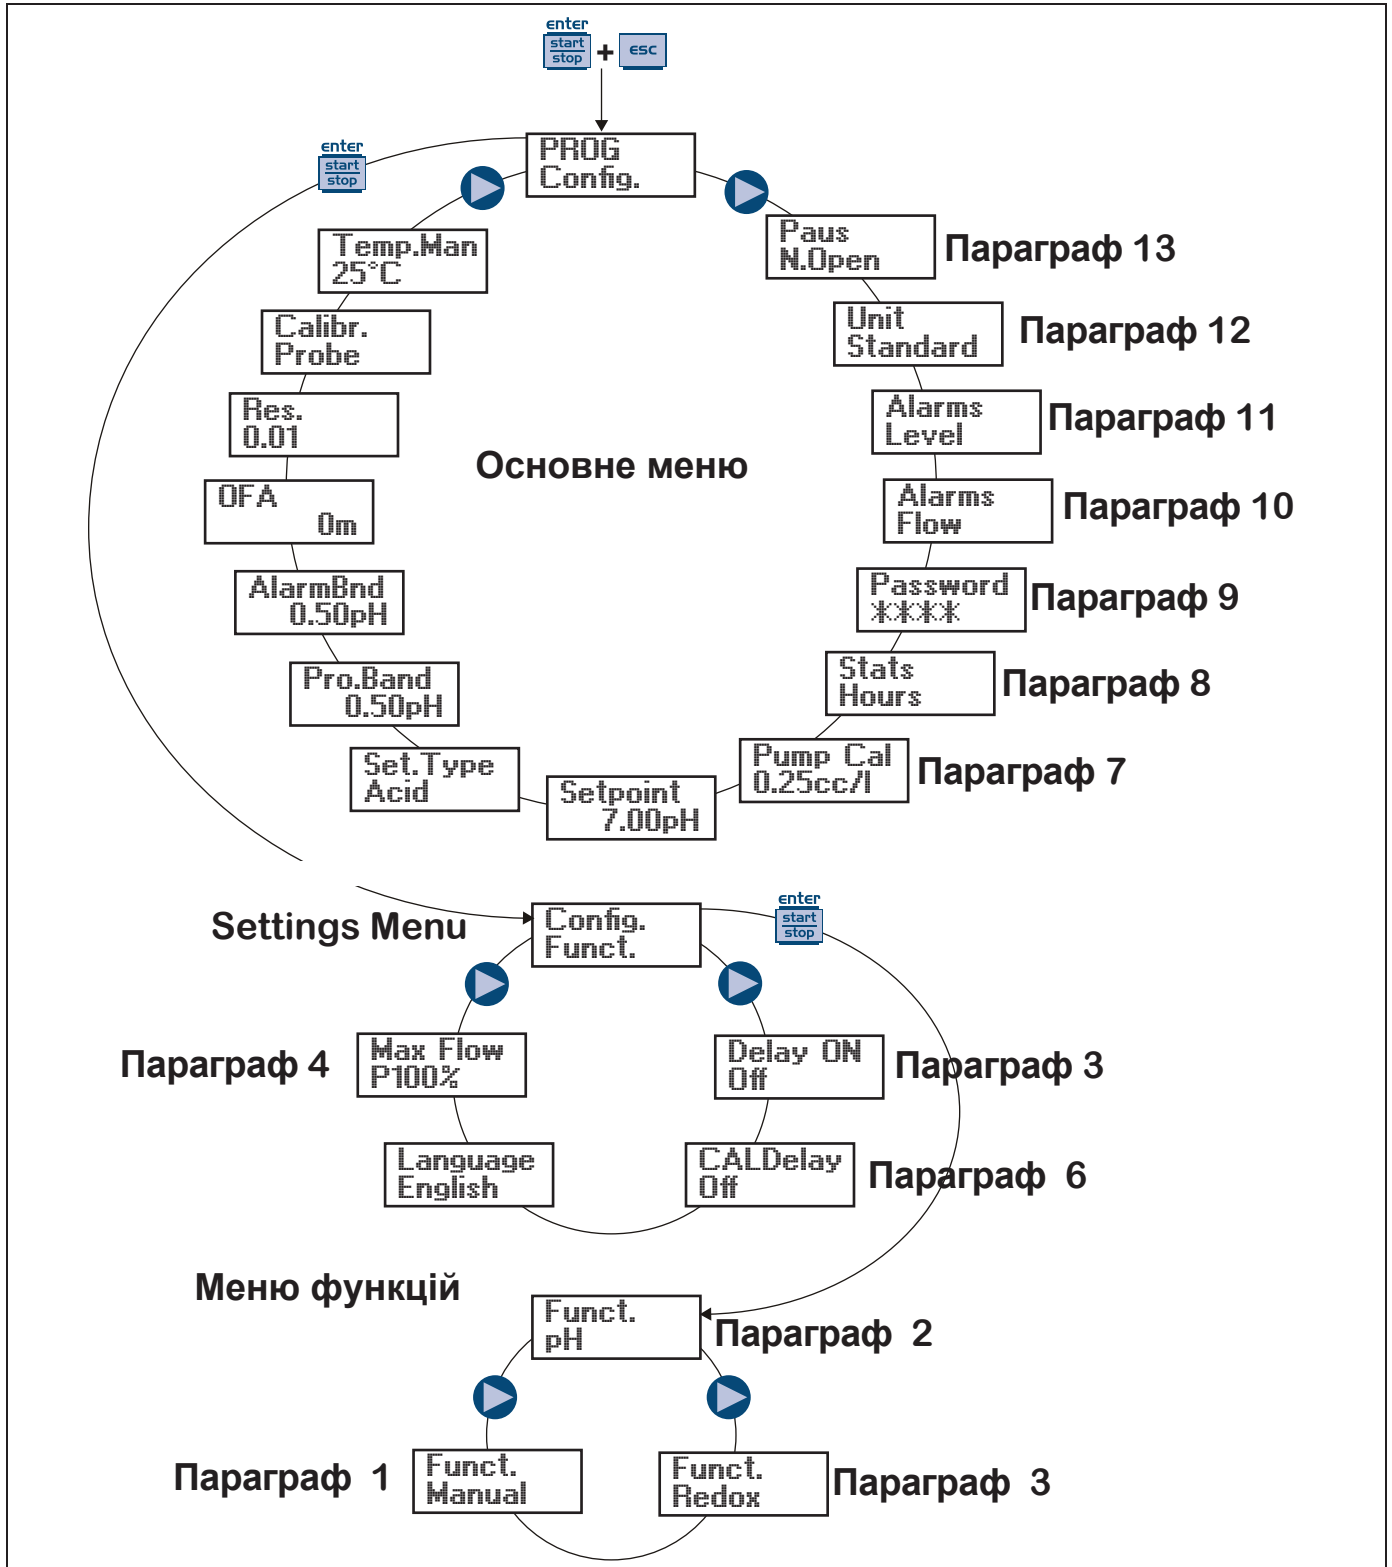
enter
start
stop
+ esc

enter
start
stop

PROG
Config.

Paus
N.Open
Параграф 13

Temp.Man
25°C

Unit
Standard
Параграф 12

Calibr.
Probe

Alarms
Level
Параграф 11

Res.
0.01

Основне меню

OFA
0m

Alarms
Flow
Параграф 10

AlarmBnd
0.50pH

Password
****
Параграф 9

Pro.Band
0.50pH

Stats
Hours
Параграф 8

Set.Type
Acid

Setpoint
7.00pH

Pump Cal
0.25cc/l
Параграф 7

Settings Menu

Config.
Funct.

enter
start
stop

Параграф 4
Max Flow
P100%

Delay ON
Off
Параграф 3

Language
English

CALDelay
Off
Параграф 6

Меню функцій

Funct.
pH
Параграф 2

Параграф 1
Funct.
Manual

Funct.
Redox
Параграф 3